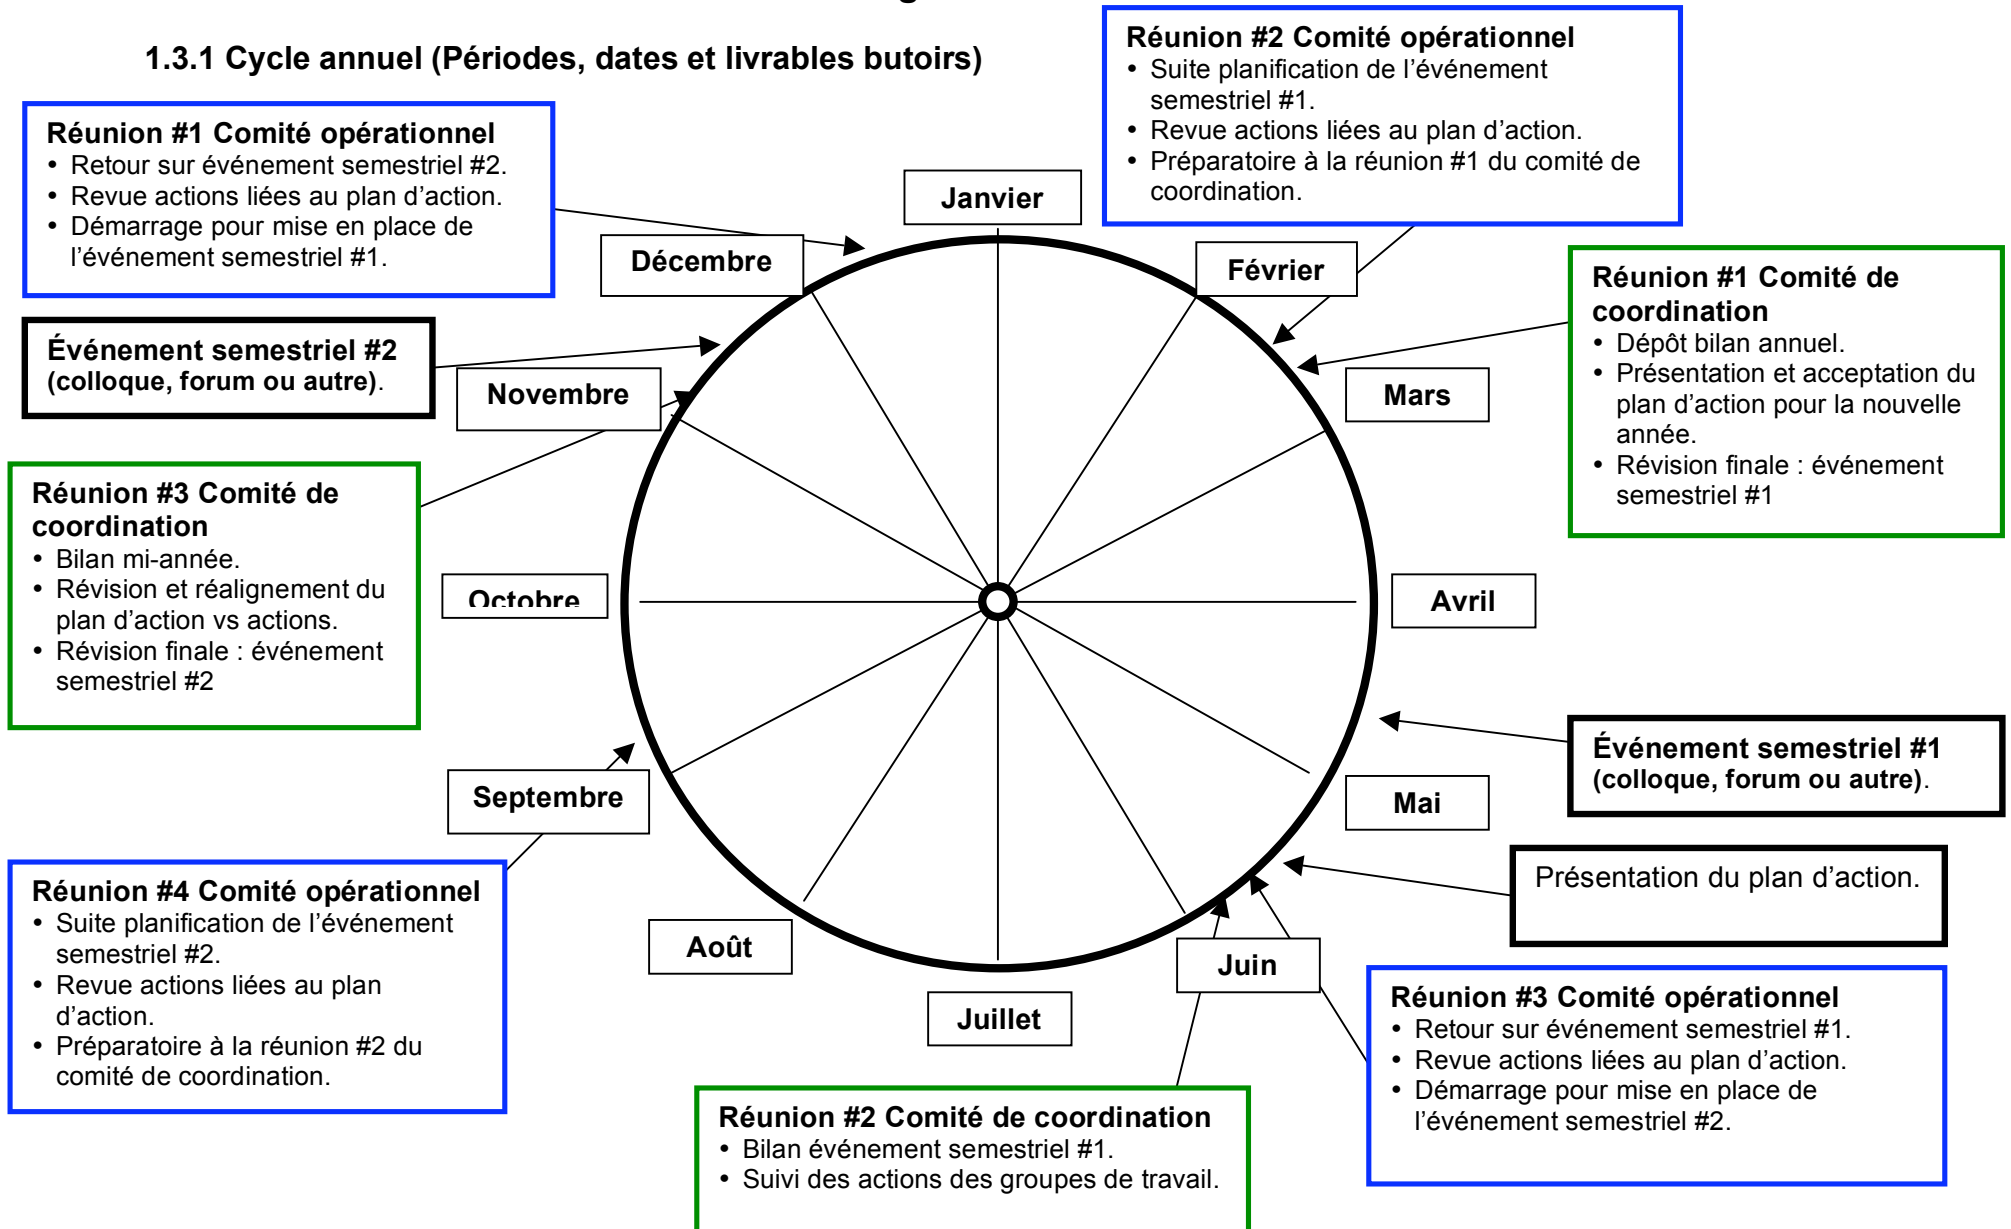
1.3.1 Cycle annuel (Périodes, dates et livrables butoirs)

Réunion #2 Comité opérationnel
- Suite planification de l'événement semestriel #1.
- Revue actions liées au plan d'action.
- Préparatoire à la réunion #1 du comité de coordination.

Réunion #1 Comité opérationnel
- Retour sur événement semestriel #2.
- Revue actions liées au plan d'action.
- Démarrage pour mise en place de l'événement semestriel #1.

Janvier

Décembre

Février

Réunion #1 Comité de coordination
- Dépôt bilan annuel.
- Présentation et acceptation du plan d'action pour la nouvelle année.
- Révision finale : événement semestriel #1

Événement semestriel #2 (colloque, forum ou autre).

Novembre

Mars

Réunion #3 Comité de coordination
- Bilan mi-année.
- Révision et réalignement du plan d'action vs actions.
- Révision finale : événement semestriel #2

Octobre

Avril

Événement semestriel #1 (colloque, forum ou autre).

Septembre

Mai

Présentation du plan d'action.

Réunion #4 Comité opérationnel
- Suite planification de l'événement semestriel #2.
- Revue actions liées au plan d'action.
- Préparatoire à la réunion #2 du comité de coordination.

Août

Juin

Juillet

Réunion #3 Comité opérationnel
- Retour sur événement semestriel #1.
- Revue actions liées au plan d'action.
- Démarrage pour mise en place de l'événement semestriel #2.

Réunion #2 Comité de coordination
- Bilan événement semestriel #1.
- Suivi des actions des groupes de travail.